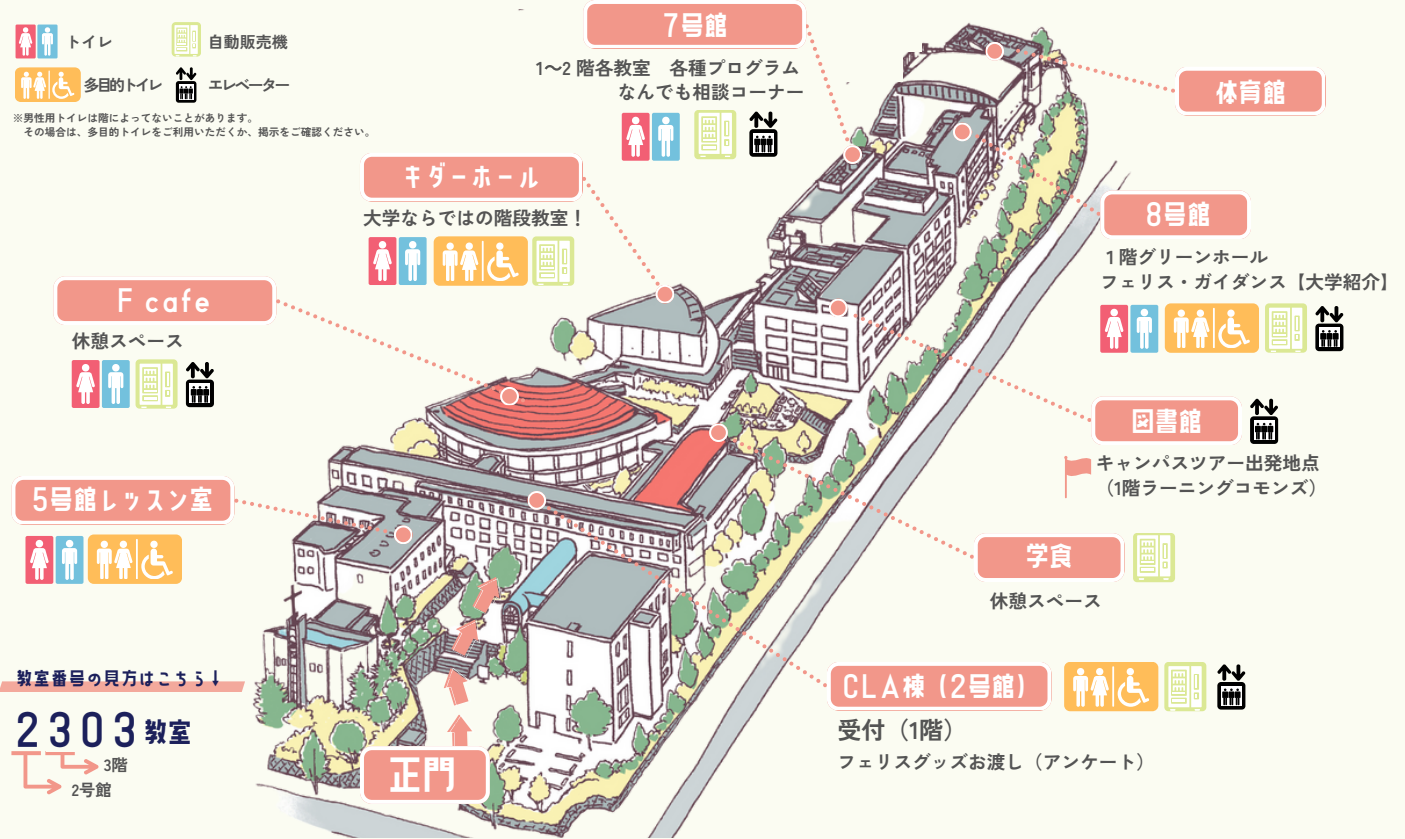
トイレ
自動販売機
多目的トイレ
エレベーター
※男性用トイレは階によってないことがあります。
その場合は、多目的トイレをご利用いただくか、掲示をご確認ください。

7号館
1〜2 階各教室　各種プログラム
なんでも相談コーナー

体育館

キダーホール
大学ならではの階段教室！

8号館
1階グリーンホール
フェリス・ガイダンス【大学紹介】

F cafe
休憩スペース

図書館
キャンパスツアー出発地点
（1階ラーニングコモンズ）

5号館レッスン室

学食
休憩スペース

CLA棟（2号館）
受付（1階）
フェリスグッズお渡し（アンケート）

教室番号の見方はこちら↓
2303教室
3階
2号館

正門